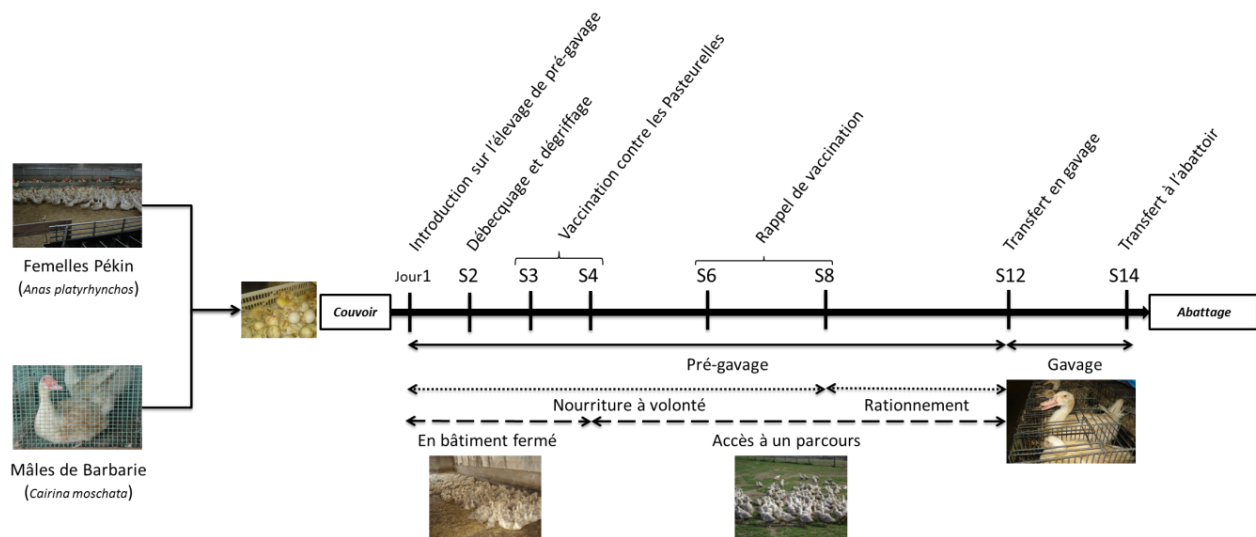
Femelles Pékin (*Anas platyrhynchos*)

Mâles de Barbarie (*Cairina moschata*)

Couvoir

Introduction sur l'élevage de pré-gavage

Débecquage et dégriffage

Vaccination contre les Pasteurelles

Rappel de vaccination

Transfert en gavage

Transfert à l'abattoir

Jour1 S2 S3 S4 S6 S8 S12 S14

Abattage

Pré-gavage

Gavage

Nourriture à volonté

Rationnement

En bâtiment fermé

Accès à un parcours